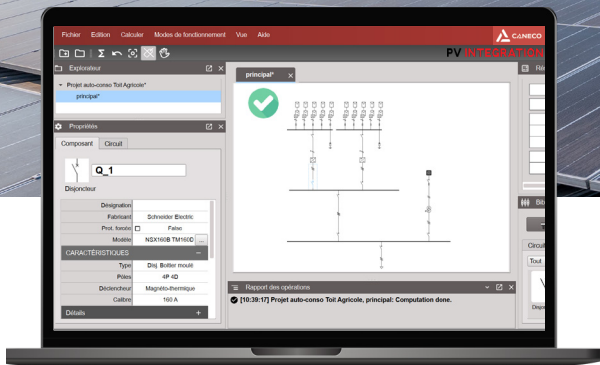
Fichier Edition Calculer Modes de fonctionnement Vue Aide

CANECO

PV INTEGRATION

Explorateur

Projet auto-conso Toit Agricole*

principal*

principal*

Propriétés

Composant

Circuit

Q_1

Disjoncteur

| Désignation | |
|---|---|
| Fabricant | Schneider Electric |
| Prot. forcée | False |
| Modèle | NSX160B TM160D ... |

CARACTÉRISTIQUES

| Type | Disj. Boîtier moulé |
|---|---|
| Pôles | 4P 4D |
| Déclencheur | Magnéto-thermique |
| Calibre | 160 A |

Détails

Rapport des opérations

[10:39:17] Projet auto-conso Toit Agricole, principal: Computation done.

Bib

Circuit

Tout

Disjo